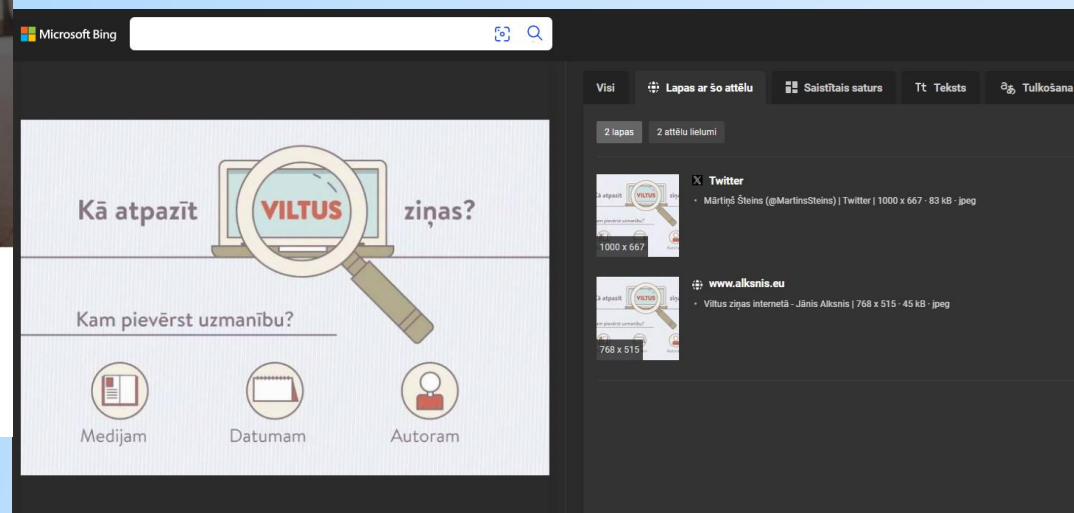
Microsoft Bing

Kā atpazīt VILTUS ziņas?

Kam pievērst uzmanību?

Medijam

Datumam

Autoram

Visi

Lapas ar šo attēlu

Saistītais saturs

Teksts

Tulkošana

2 lapas

2 attēlu lielumi

1000 x 667

Twitter

Mārtiņš Šteins (@MartinsSteins) | Twitter | 1000 x 667 · 83 kB · jpeg

768 x 515

www.alksnis.eu

Viltus ziņas internetā - Jānis Alksnis | 768 x 515 · 45 kB · jpeg